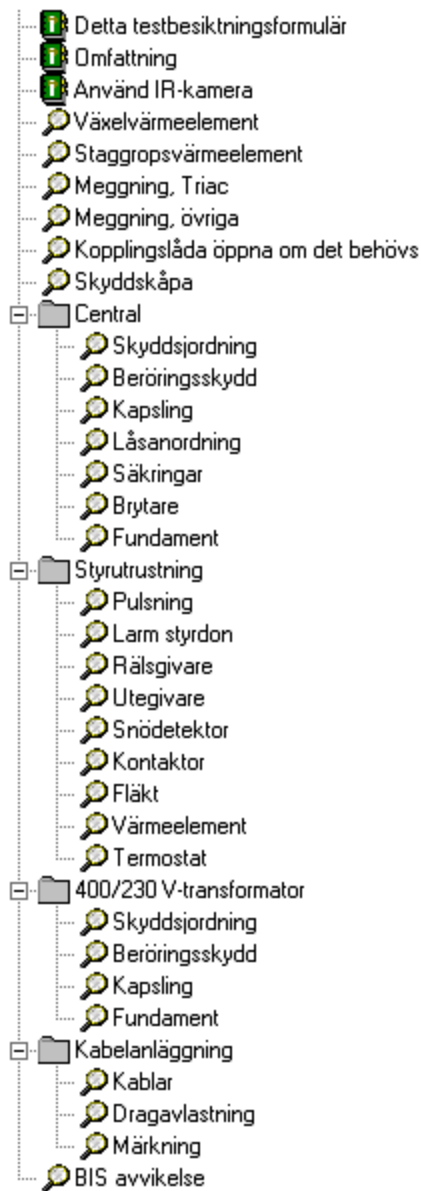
Detta testbesiktningsformulär
Omfattning
Använd IR-kamera
Växelvärmeelement
Staggropsvärmeelement
Meggning, Triac
Meggning, övriga
Kopplingslåda öppna om det behövs
Skyddskåpa
Central
Skyddsjordning
Beröringsskydd
Kapsling
Låsanordning
Säkringar
Brytare
Fundament
Styrutrustning
Pulsning
Larm styrdon
Rälsgivare
Utegivare
Snödetektor
Kontaktor
Fläkt
Värmeelement
Termostat
400/230 V-transformator
Skyddsjordning
Beröringsskydd
Kapsling
Fundament
Kabelanläggning
Kablar
Dragavlastning
Märkning
BIS avvikelse